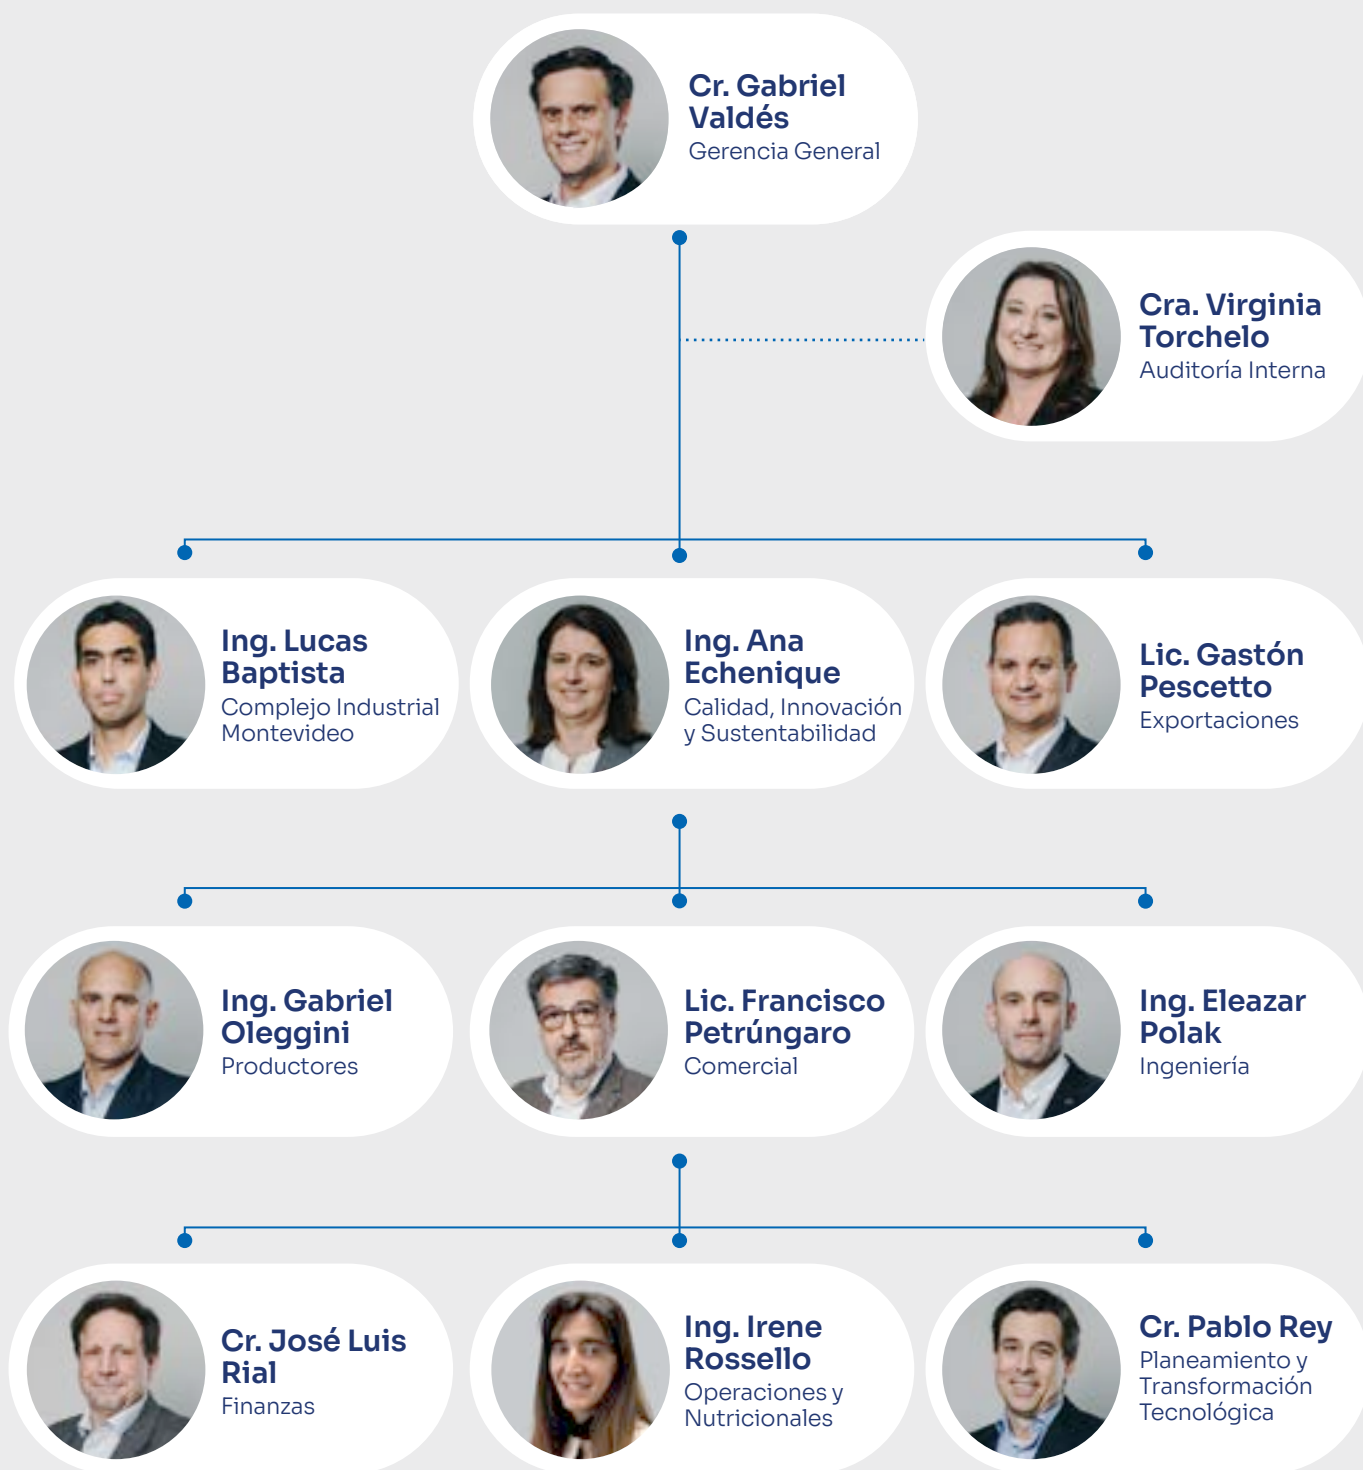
Cr. Gabriel Valdés
Gerencia General

Cra. Virginia Torchelo
Auditoría Interna

Ing. Lucas Baptista
Complejo Industrial Montevideo

Ing. Ana Echenique
Calidad, Innovación y Sustentabilidad

Lic. Gastón Pescetto
Exportaciones

Ing. Gabriel Oleggini
Productores

Lic. Francisco Petrúngaro
Comercial

Ing. Eleazar Polak
Ingeniería

Cr. José Luis Rial
Finanzas

Ing. Irene Rossello
Operaciones y Nutricionales

Cr. Pablo Rey
Planeamiento y Transformación Tecnológica